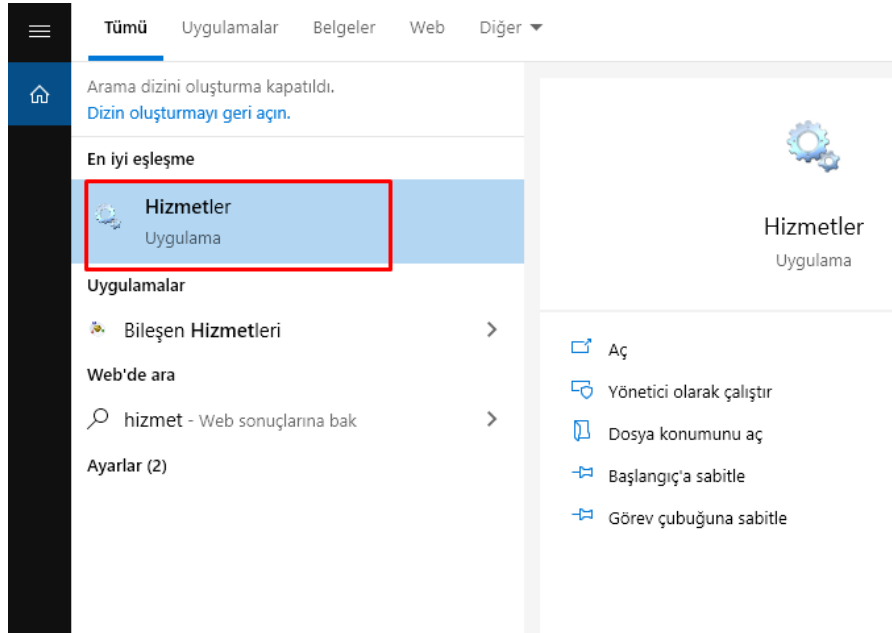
Tümü Uygulamalar Belgeler Web Diğer ▾

Arama dizini oluşturma kapatıldı.
Dizin oluşturmayı geri açın.

En iyi eşleşme

Hizmetler
Uygulama

Uygulamalar

Bileşen Hizmetleri >

Web'de ara

hizmet - Web sonuçlarına bak >

Ayarlar (2)

Hizmetler
Uygulama

Aç
Yönetici olarak çalıştır
Dosya konumunu aç
Başlangıç'a sabitle
Görev çubuğuna sabitle